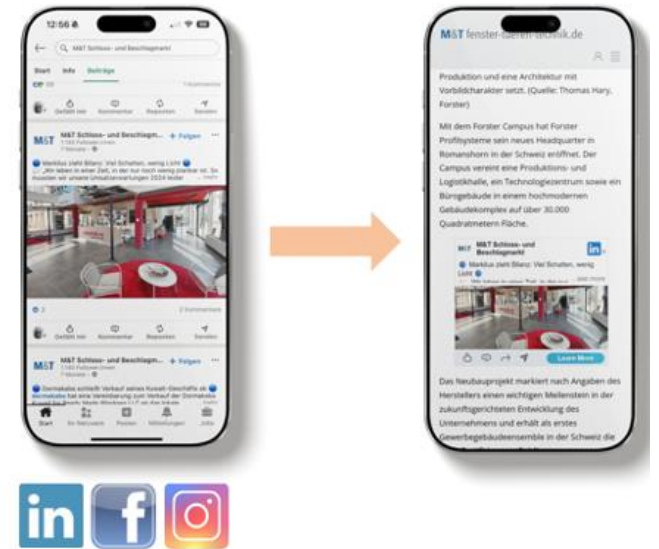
12:56

M&T Schloss- und Beschlagmarkt

Start Info Beiträge

Gefällt mir Kommentar Reposten Senden

MST M&T Schloss- und Beschlagm... + Folgen
7.165 Follower:innen
7 Monate

Markilux zieht Bilanz: Viel Schatten, wenig Licht
„Wir leben in einer Zeit, in der nur noch wenig planbar ist. So mussten wir unsere Umsatzerwartungen 2024 leider ... mehr

2 Kommentare

Gefällt mir Kommentar Reposten Senden

MST M&T Schloss- und Beschlagm... + Folgen
7.165 Follower:innen
7 Monate

Dormakaba schließt Verkauf seines Kuvalt-Geschäfts ab
Dormakaba hat eine Vereinbarung zum Verkauf der Dormakaba

Start Ihr Netzwerk Posten Mitteilungen Jobs

M&T fenster-türen-technik.de

Produktion und eine Architektur mit Vorbildcharakter setzt. (Quelle: Thomas Hary, Forster)

Mit dem Forster Campus hat Forster Profilsysteme sein neues Headquarter in Romanshorn in der Schweiz eröffnet. Der Campus vereint eine Produktions- und Logistikhalle, ein Technologiezentrum sowie ein Bürogebäude in einem hochmodernen Gebäudekomplex auf über 30.000 Quadratmetern Fläche.

M&T Schloss- und Beschlagmarkt
Markilux zieht Bilanz: Viel Schatten, wenig Licht

Learn More

Das Neubauprojekt markiert nach Angaben des Herstellers einen wichtigen Meilenstein in der zukunftsgerichteten Entwicklung des Unternehmens und erhält als erstes Gewerbegebäudeensemble in der Schweiz die